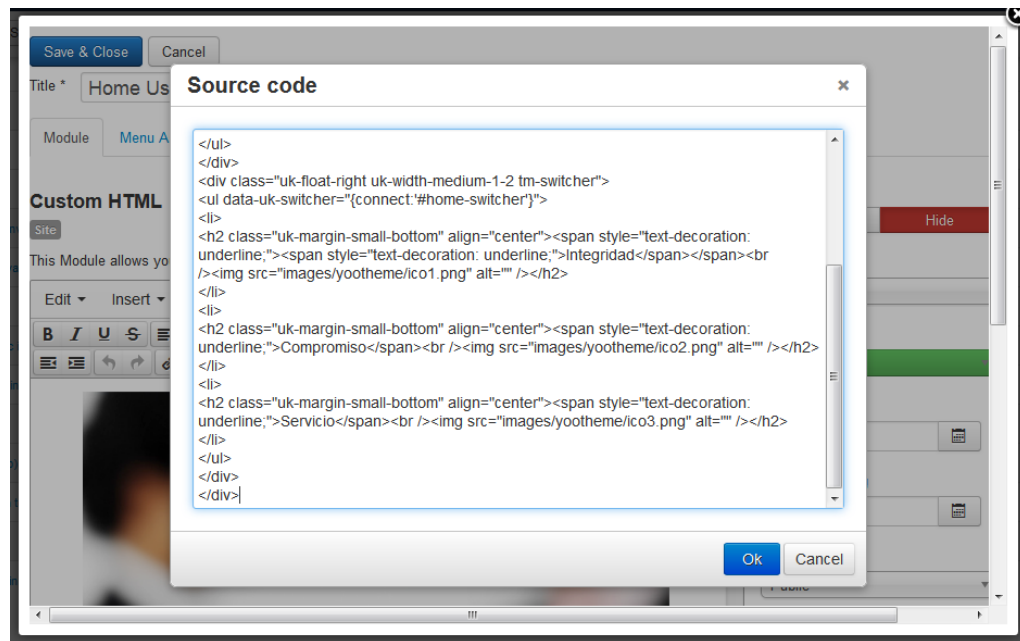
Save & Close
Cancel
Title *
Home Us
Module
Menu A
Custom HTML
Site
This Module allows yo
Edit
Insert
Hide
Public

Source code

</ul>
</div>
<div class="uk-float-right uk-width-medium-1-2 tm-switcher">
<ul data-uk-switcher="{connect:'#home-switcher'}">
<li>
<h2 class="uk-margin-small-bottom" align="center"><span style="text-decoration: underline;"><span style="text-decoration: underline;">Integridad</span></span><br /><img src="images/yootheme/ico1.png" alt="" /></h2>
</li>
<li>
<h2 class="uk-margin-small-bottom" align="center"><span style="text-decoration: underline;">Compromiso</span><br /><img src="images/yootheme/ico2.png" alt="" /></h2>
</li>
<li>
<h2 class="uk-margin-small-bottom" align="center"><span style="text-decoration: underline;">Servicio</span><br /><img src="images/yootheme/ico3.png" alt="" /></h2>
</li>
</ul>
</div>
</div>

Ok
Cancel